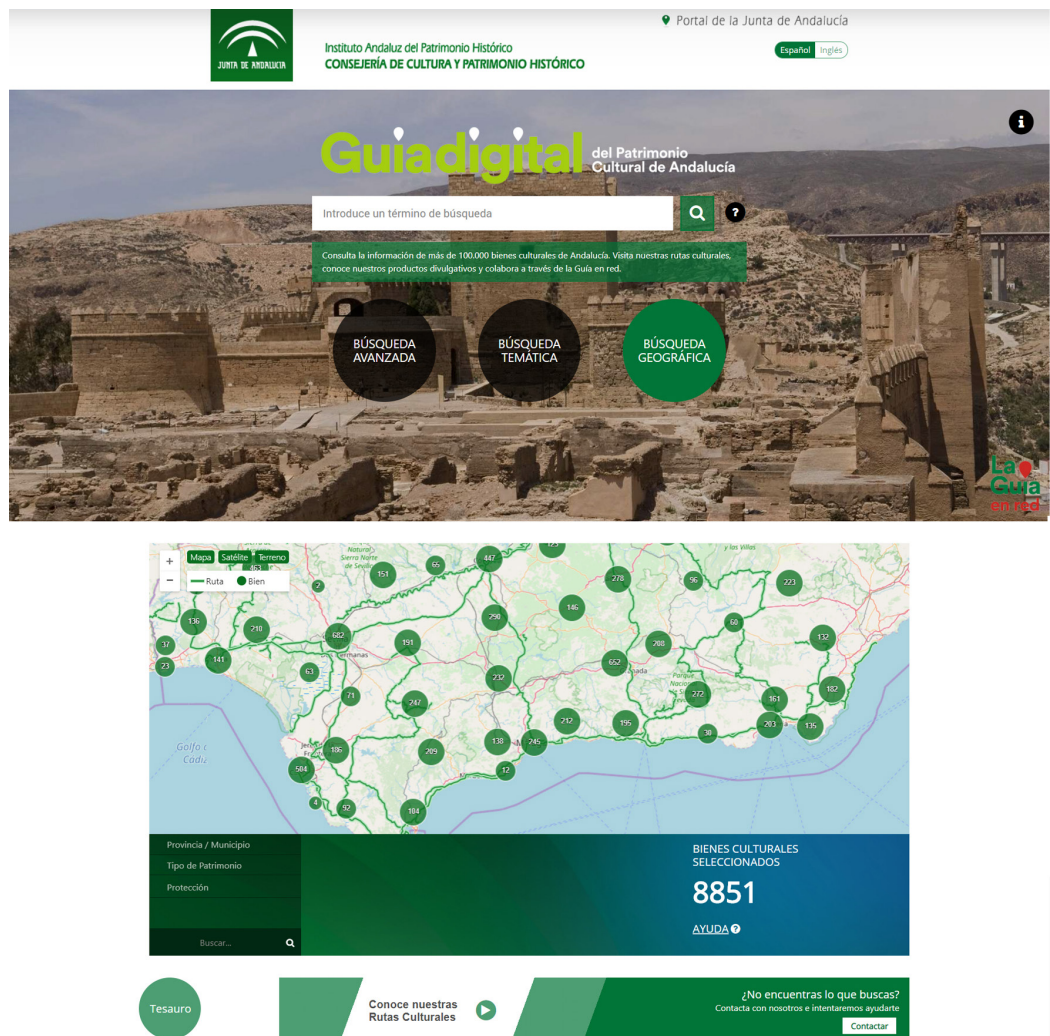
JUNTA DE ANDALUCIA

Instituto Andaluz del Patrimonio Histórico
CONSEJERÍA DE CULTURA Y PATRIMONIO HISTÓRICO

Portal de la Junta de Andalucía

Español Inglés

Guiadigital del Patrimonio Cultural de Andalucía

Introduce un término de búsqueda

Consulta la información de más de 100.000 bienes culturales de Andalucía. Visita nuestras rutas culturales, conoce nuestros productos divulgativos y colabora a través de la Guía en red.

BÚSQUEDA AVANZADA

BÚSQUEDA TEMÁTICA

BÚSQUEDA GEOGRÁFICA

La Guía en red

Mapa Satélite Terreno

Ruta Bien

447 123 151 65 2 278 96 223 136 210 682 191 290 146 68 132 37 23 141 63 652 288 232 272 182 71 247 161 283 135 212 195 30 186 209 138 245 584 12 4 92 184

Golfo de Cadiz

Provincia / Municipio
Tipo de Patrimonio
Protección

Buscar...

BIENES CULTURALES SELECCIONADOS
8851
AYUDA

Tesauro

Conoce nuestras Rutas Culturales

¿No encuentras lo que buscas?
Contacta con nosotros e intentaremos ayudarte
Contactar